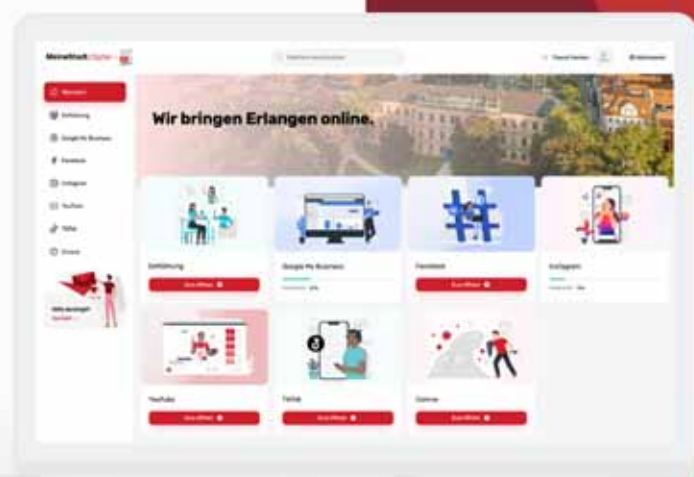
MeineStadt Digital

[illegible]

Übersicht

Einführung

Google My Business

Facebook

Instagram

YouTube

TikTok

Extras

Wir bringen Erlangen online.

Einführung

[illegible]

Google My Business

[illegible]

Facebook

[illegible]

Instagram

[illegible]

YouTube

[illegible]

TikTok

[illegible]

Extras

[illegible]